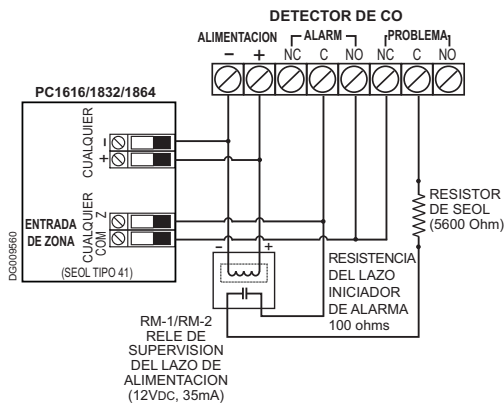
DETECTOR DE CO

ALIMENTACION ALARM PROBLEMA

− + NC C NO NC C NO

PC1616/1832/1864

CUALQUIER

−

+

CUALQUIER

Z

COM

ENTRADA DE ZONA

(SEOL TIPO 41)

DG009560

RESISTOR DE SEOL (5600 Ohm)

- +

RESISTENCIA DEL LAZO INICIADOR DE ALARMA 100 ohms

RM-1/RM-2 RELE DE SUPERVISION DEL LAZO DE ALIMENTACION (12VDC, 35mA)